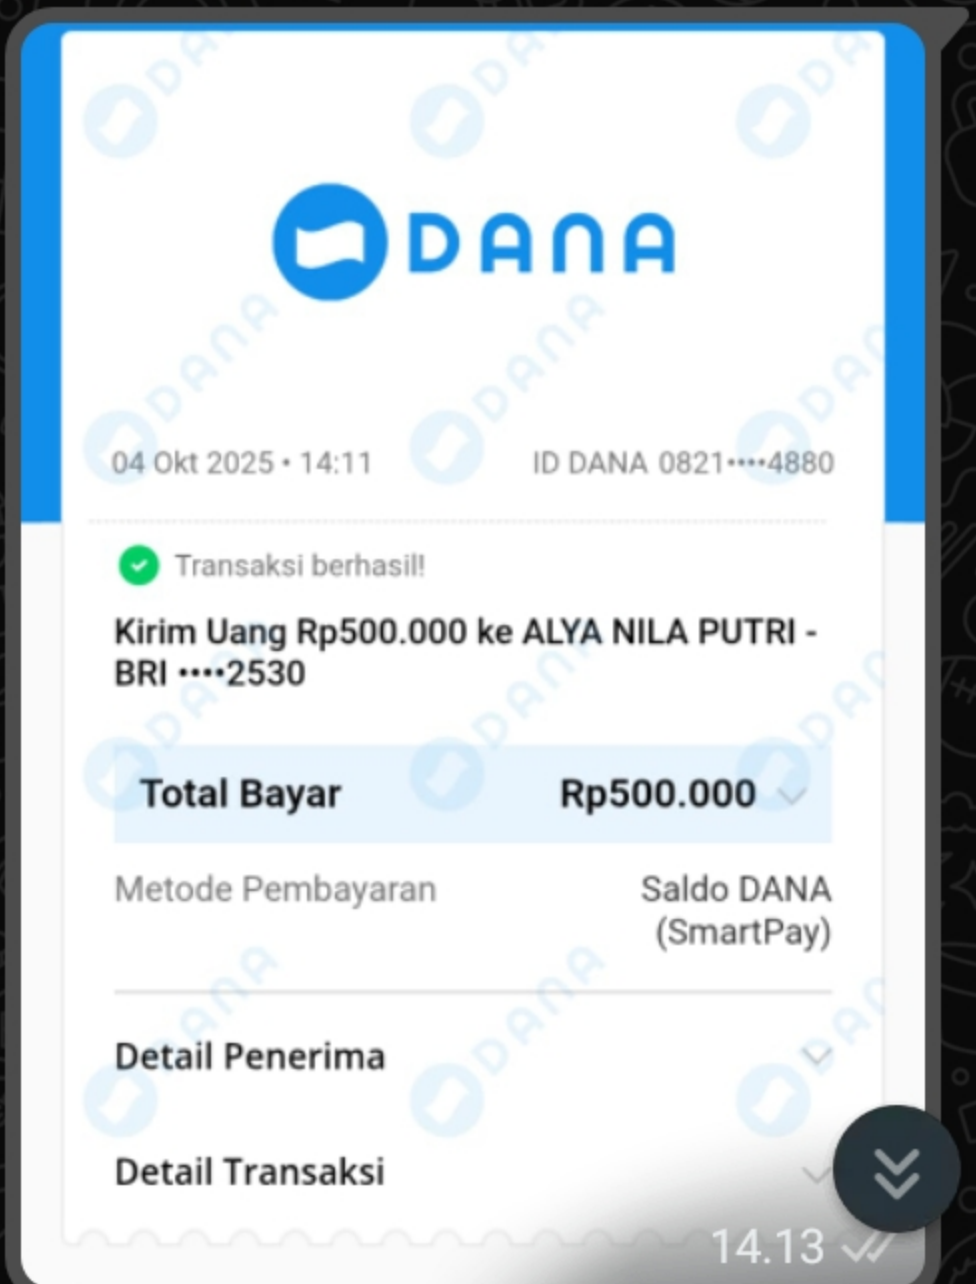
DANA

04 Okt 2025 • 14:11

ID DANA 0821••••4880

Transaksi berhasil!

Kirim Uang Rp500.000 ke ALYA NILA PUTRI - BRI ••••2530

Total Bayar

Rp500.000

Metode Pembayaran

Saldo DANA (SmartPay)

Detail Penerima

Detail Transaksi

14.13